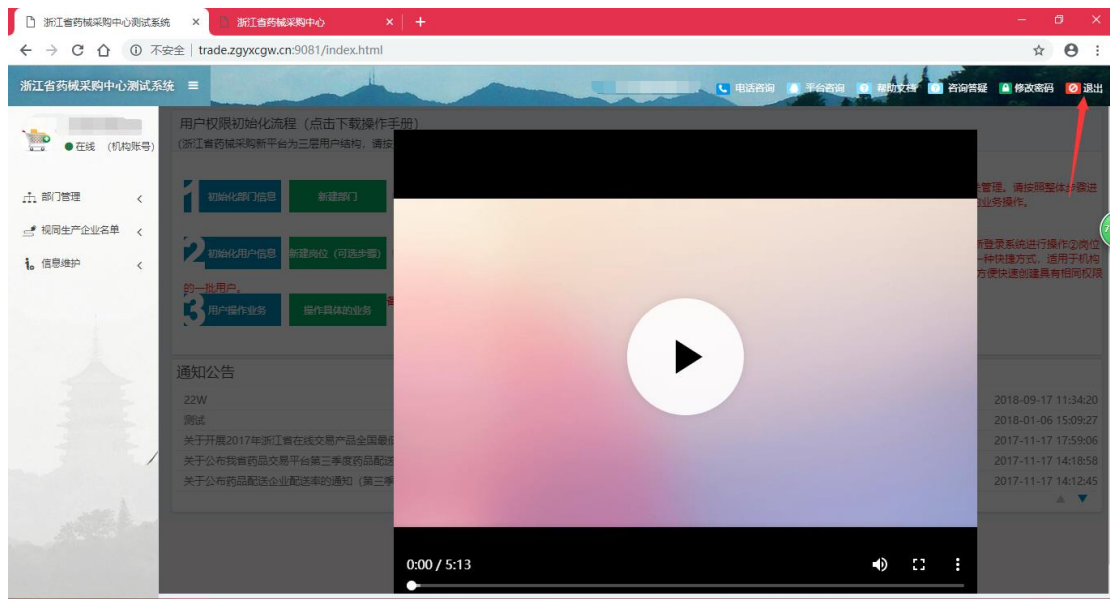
浙江省药械采购中心测试系统 ×
浙江省药械采购中心 ×
+
① 不安全 | trade.zgyxcgw.cn:9081/index.html

浙江省药械采购中心测试系统 ≡
电话咨询 平台咨询 帮助文档 咨询答疑 修改密码 退出

● 在线 （机构账号）

部门管理
视同生产企业名单
信息维护

用户权限初始化流程（点击下载操作手册）
(浙江省药械采购新平台为三层用户结构，请按

1 初始化部门信息 新建部门
2 初始化用户信息 新建岗位（可选步骤）
3 用户操作业务 操作具体的业务

的一批用户。

管理，请按照整体步骤进
业务操作。

新登录系统进行操作②岗位
一种快捷方式，适用于机构
方便快速创建具有相同权限

通知公告
22W 2018-09-17 11:34:20
测试 2018-01-06 15:09:27
关于开展2017年浙江省在线交易产品全国最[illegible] 2017-11-17 17:59:06
关于公布我省药品交易平台第三季度药品配送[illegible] 2017-11-17 14:18:58
关于公布药品配送企业配送率的通知（第三季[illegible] 2017-11-17 14:12:45

0:00 / 5:13